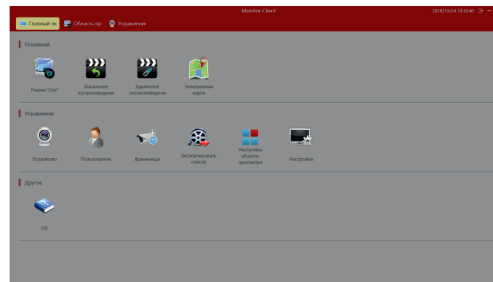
Главный эк  Область пр  Управление

Monitor Client

2018/10/24 10:10:40

Основной

Режим "Live"

Локальное воспроизведение

Удаленное воспроизведение

Электронная карта

Управление

Устройство

Пользователь

Хранилище

Экспортировать список

Настройка области просмотра

Настройки

Другое

ОК